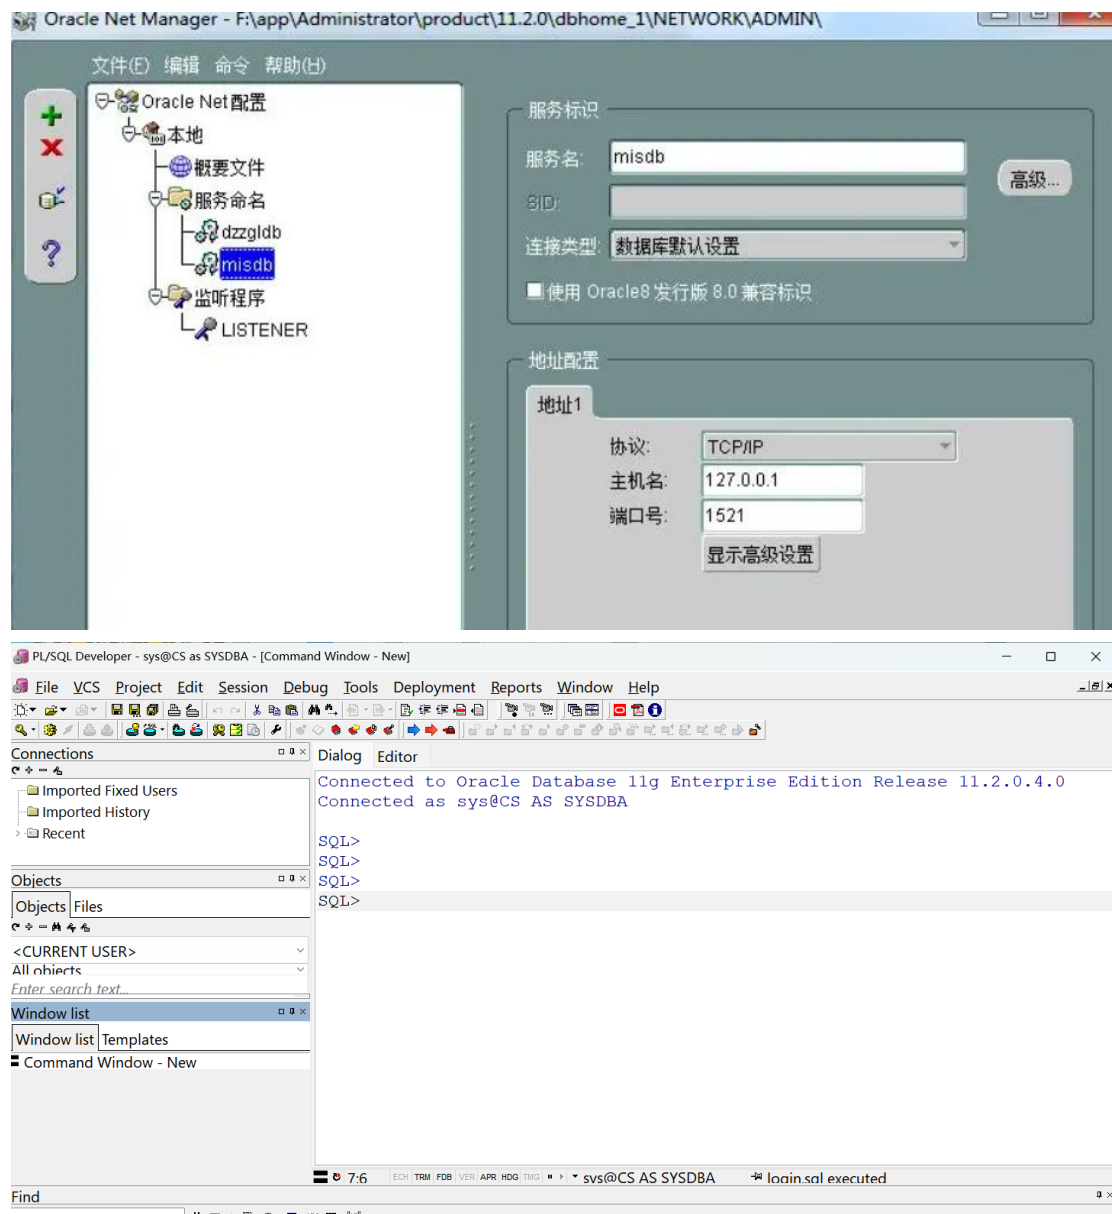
Oracle Net Manager - F:\app\Administrator\product\11.2.0\dbhome_1\NETWORK\ADMIN\

文件(F) 编辑 命令 帮助(H)

Oracle Net配置
本地
概要文件
服务命名
dzzgldb
misdb
监听程序
LISTENER

服务标识
服务名: misdb
SID:
连接类型: 数据库默认设置
高级...
使用 Oracle8 发行版 8.0 兼容标识

地址配置
地址1
协议: TCP/IP
主机名: 127.0.0.1
端口号: 1521
显示高级设置

PL/SQL Developer - sys@CS as SYSDBA - [Command Window - New]

File VCS Project Edit Session Debug Tools Deployment Reports Window Help

Connections
Imported Fixed Users
Imported History
Recent

Objects
Objects Files
<CURRENT USER>
All objects
Enter search text...

Window list
Window list Templates
Command Window - New

Dialog Editor

Connected to Oracle Database 11g Enterprise Edition Release 11.2.0.4.0
Connected as sys@CS AS SYSDBA

SQL>
SQL>
SQL>
SQL>

7:6 ECH TRM FDB VER APR HDG TMG sys@CS AS SYSDBA login.sql executed

Find